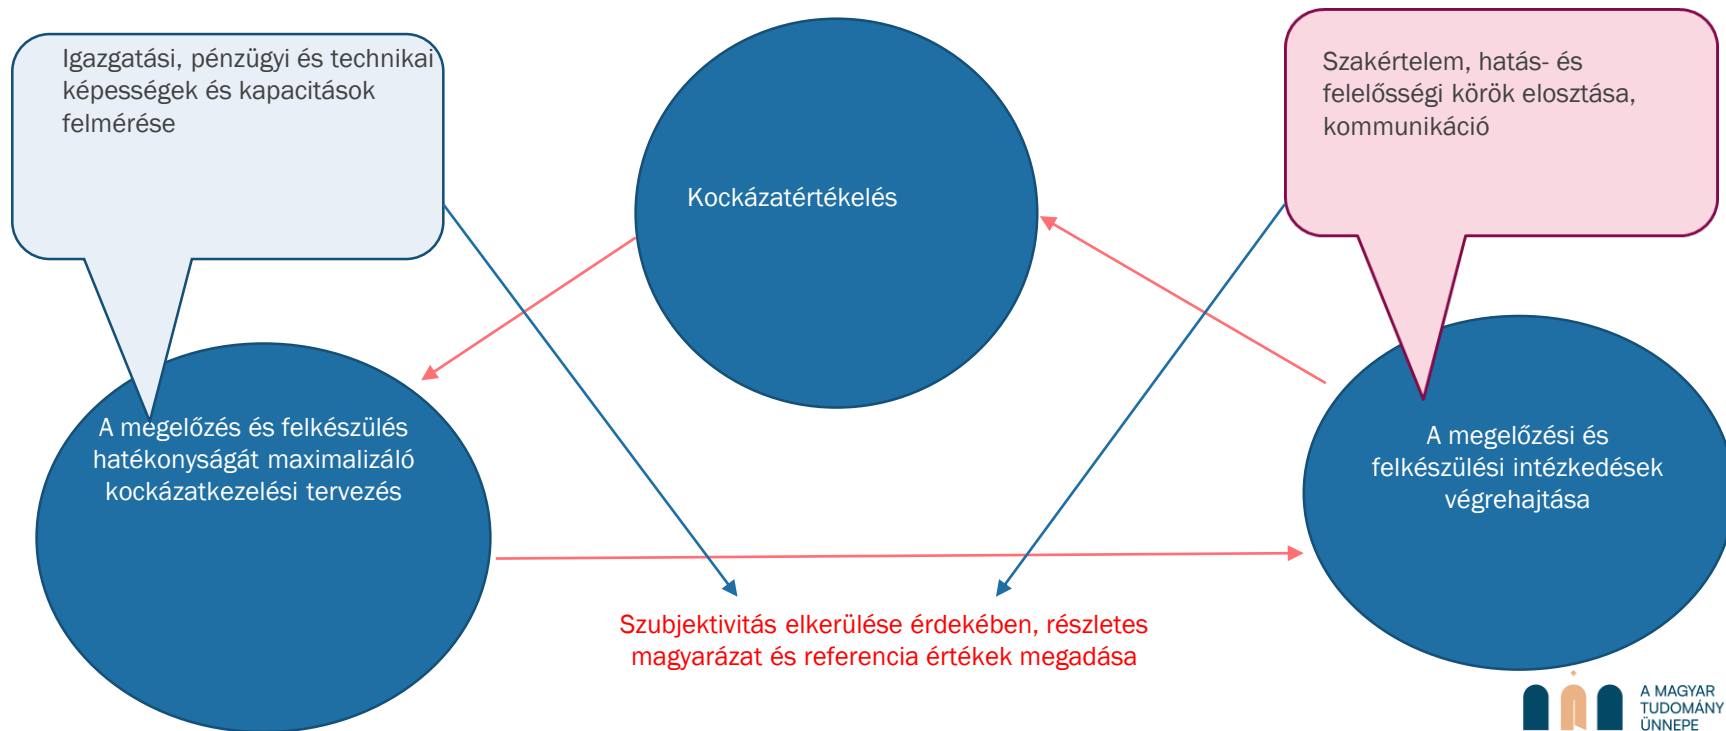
Igazgatási, pénzügyi és technikai képességek és kapacitások felmérése

Kockázatértékelés

Szakértelem, hatás- és felelősségi körök elosztása, kommunikáció

A megelőzés és felkészülés hatékonyságát maximalizáló kockázatkezelési tervezés

A megelőzési és felkészülési intézkedések végrehajtása

Szubjektivitás elkerülése érdekében, részletes magyarázat és referencia értékek megadása

A MAGYAR TUDOMÁNY ÜNNEPE